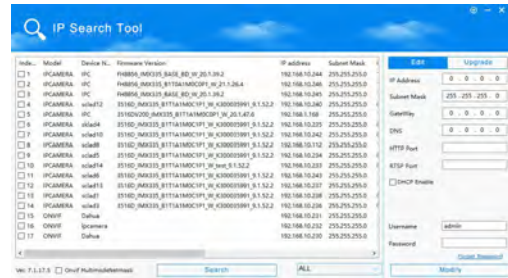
IP Search Tool

| Inde... | Model | Device N... | Firmware Version | IP address | Subnet Mask |
|---|---|---|---|---|---|
| 1 | IPCAMERA | IPC | FH8856_IMX335_BASE_8D_W_20.1.39.2 | 192.168.10.244 | 255.255.255.0 |
| 2 | IPCAMERA | IPC | FH8856_IMX335_8110AI1M0C0P1_W_21.1.26.4 | 192.168.10.245 | 255.255.255.0 |
| 3 | IPCAMERA | IPC | FH8856_IMX335_BASE_8D_W_20.1.39.2 | 192.168.10.243 | 255.255.255.0 |
| 4 | IPCAMERA | sclad12 | 3516D_IMX335_8171AI1M0C1P1_W_6300035991_9.1.52.2 | 192.168.10.240 | 255.255.255.0 |
| 5 | IPCAMERA | IPC | 3516DV200_IMX335_8171AI1M0C0P1_W_20.1.47.6 | 192.168.1.168 | 255.255.255.0 |
| 6 | IPCAMERA | sclad4 | 3516D_IMX335_8171AI1M0C1P1_W_6300035991_9.1.52.2 | 192.168.10.225 | 255.255.255.0 |
| 7 | IPCAMERA | sclad10 | 3516D_IMX335_8171AI1M0C1P1_W_6300035991_9.1.52.2 | 192.168.10.242 | 255.255.255.0 |
| 8 | IPCAMERA | sclad8 | 3516D_IMX335_8171AI1M0C1P1_W_6300035991_9.1.52.2 | 192.168.10.112 | 255.255.255.0 |
| 9 | IPCAMERA | sclad9 | 3516D_IMX335_8171AI1M0C1P1_W_6300035991_9.1.52.2 | 192.168.10.234 | 255.255.255.0 |
| 10 | IPCAMERA | sclad14 | 3516D_IMX335_8171AI1M0C1P1_W_test_9.1.52.2 | 192.168.10.233 | 255.255.255.0 |
| 11 | IPCAMERA | sclad6 | 3516D_IMX335_8171AI1M0C1P1_W_6300035991_9.1.52.2 | 192.168.10.243 | 255.255.255.0 |
| 12 | IPCAMERA | sclad13 | 3516D_IMX335_8171AI1M0C1P1_W_6300035991_9.1.52.2 | 192.168.10.237 | 255.255.255.0 |
| 13 | IPCAMERA | sclad1 | 3516D_IMX335_8171AI1M0C1P1_W_6300035991_9.1.52.2 | 192.168.10.238 | 255.255.255.0 |
| 14 | IPCAMERA | sclad2 | 3516D_IMX335_8171AI1M0C1P1_W_6300035991_9.1.52.2 | 192.168.10.236 | 255.255.255.0 |
| 15 | ONVIF | Dahua | | 192.168.10.231 | 255.255.255.0 |
| 16 | ONVIF | Ipcamera | | 192.168.10.232 | 255.255.255.0 |
| 17 | ONVIF | Dahua | | 192.168.10.230 | 255.255.255.0 |

Edit Upgrade
IP Address 0 . 0 . 0 . 0
Subnet Mask 255 . 255 . 255 . 0
GateWay 0 . 0 . 0 . 0
DNS 0 . 0 . 0 . 0
HTTP Port
RTSP Port
DHCP Enable
Username admin
Password
Reset Password
Modify

Ver: 7.1.17.5 Onvif Multimodeltermask Search ALL